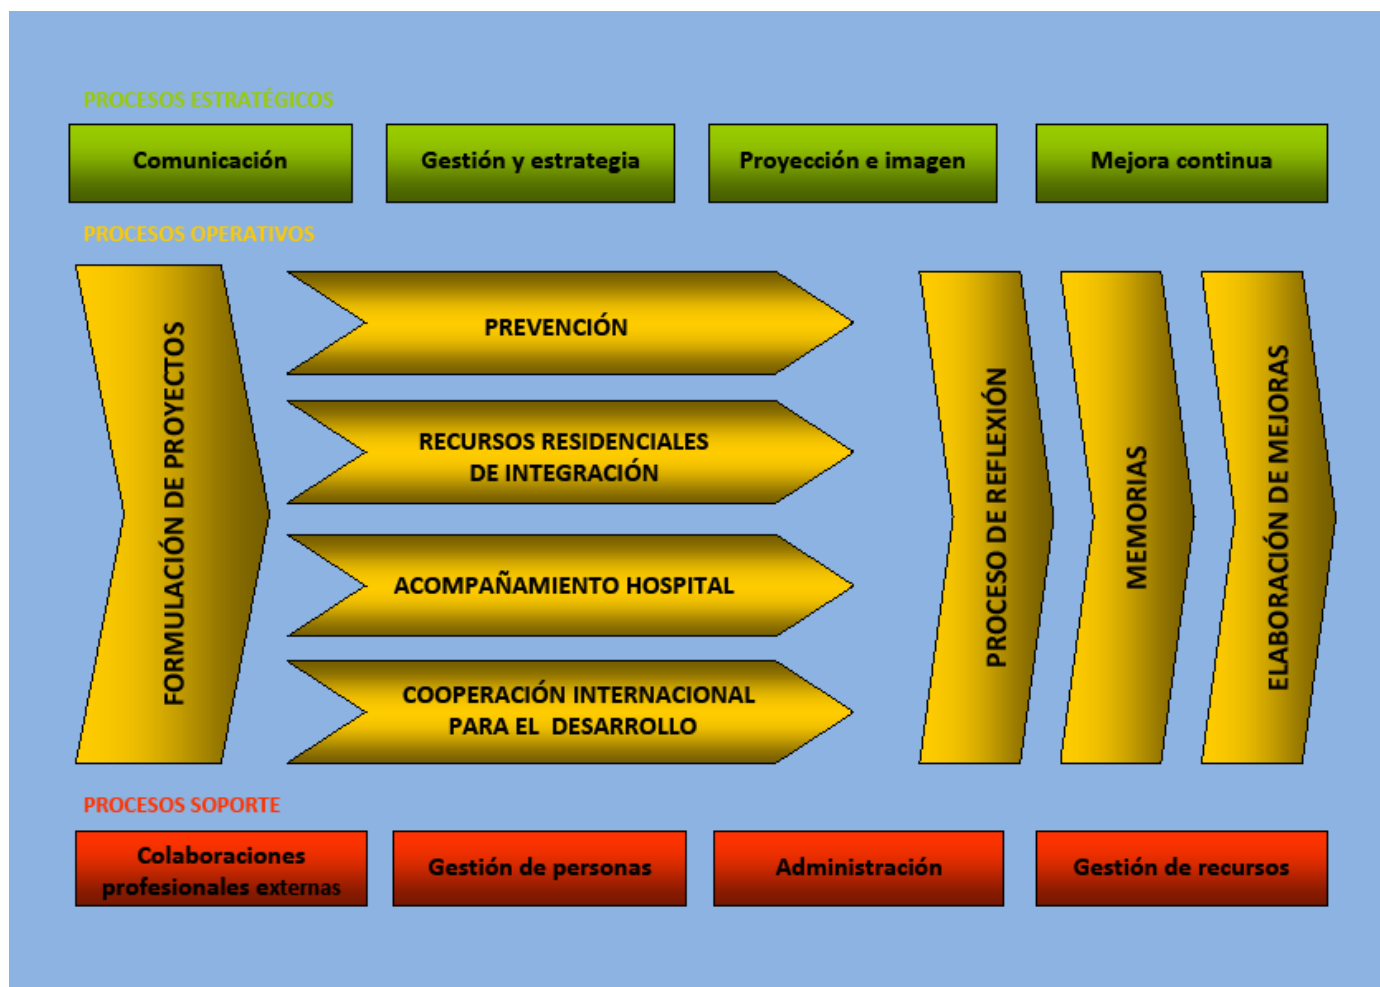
PROCESOS ESTRATÉGICOS

Comunicación

Gestión y estrategia

Proyección e imagen

Mejora continua

PROCESOS OPERATIVOS

FORMULACIÓN DE PROYECTOS

PREVENCIÓN

RECURSOS RESIDENCIALES DE INTEGRACIÓN

ACOMPAÑAMIENTO HOSPITAL

COOPERACIÓN INTERNACIONAL PARA EL DESARROLLO

PROCESO DE REFLEXIÓN

MEMORIAS

ELABORACIÓN DE MEJORAS

PROCESOS SOPORTE

Colaboraciones profesionales externas

Gestión de personas

Administración

Gestión de recursos